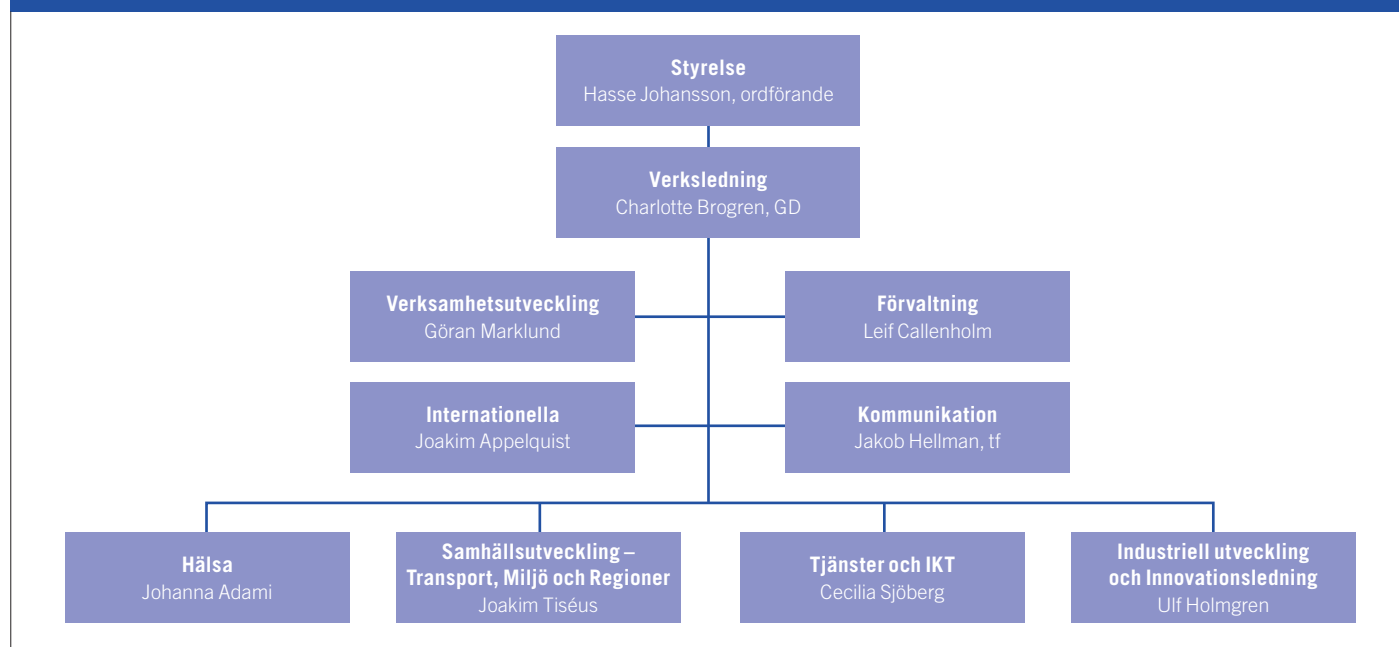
Styrelse
Hasse Johansson, ordförande

Verksledning
Charlotte Brogren, GD

Verksamhetsutveckling
Göran Marklund

Förvaltning
Leif Callenholm

Internationella
Joakim Appelquist

Kommunikation
Jakob Hellman, tf

Hälsa
Johanna Adami

Samhällsutveckling – Transport, Miljö och Regioner
Joakim Tiséus

Tjänster och IKT
Cecilia Sjöberg

Industriell utveckling och Innovationsledning
Ulf Holmgren